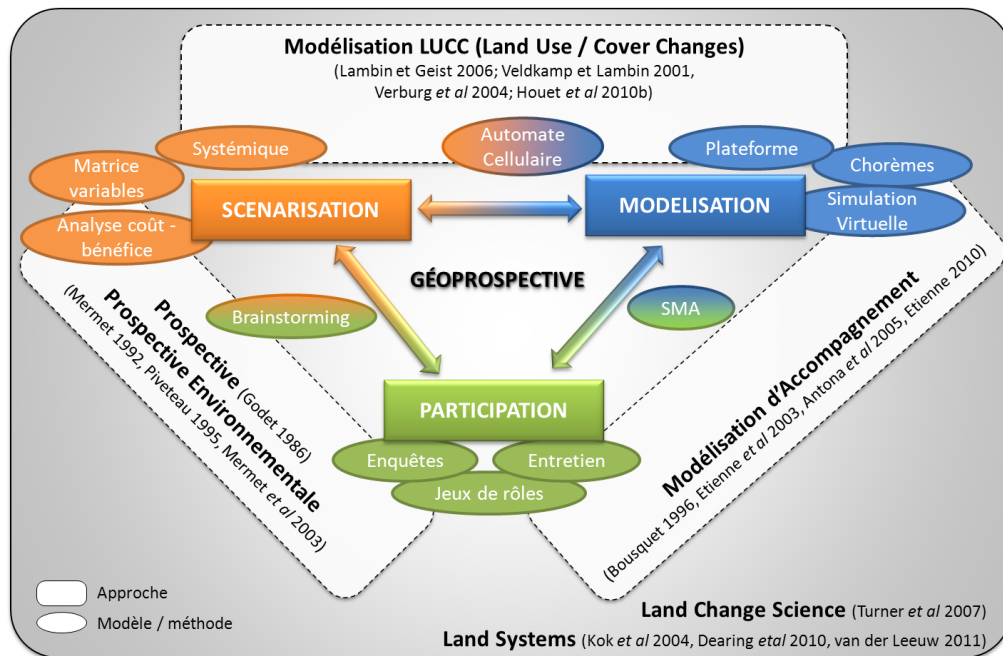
**Modélisation LUCC (Land Use / Cover Changes)**
(Lambin et Geist 2006; Veldkamp et Lambin 2001, Verburg *et al* 2004; Houet *et al* 2010b)

Systémique

Matrice variables

Analyse coût - bénéfice

Automate Cellulaire

Plateforme

Chorèmes

Simulation Virtuelle

SCENARISATION

MODELISATION

GÉOPROSPECTIVE

Brainstorming

SMA

PARTICIPATION

Enquêtes

Entretien

Jeux de rôles

**Prospective** (Godet 1986)
**Prospective Environnementale**
(Mermet 1992, Piveteau 1995, Mermet *et al* 2003)

**Modélisation d'Accompagnement**
(Bousquet 1996, Etienne *et al* 2003, Antona *et al* 2005, Etienne 2010)

Approche

Modèle / méthode

**Land Change Science** (Turner *et al* 2007)

**Land Systems** (Kok *et al* 2004, Dearing *etal* 2010, van der Leeuw 2011)